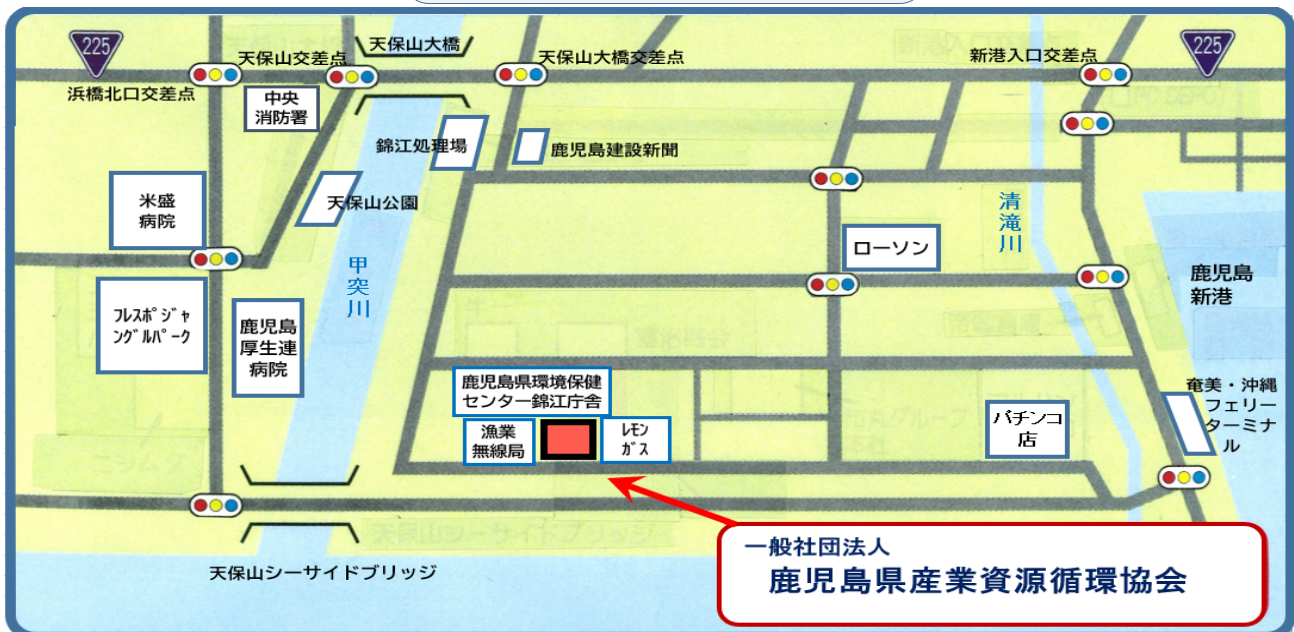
225

天保山交差点

天保山大橋

天保山大橋交差点

新港入口交差点

225

浜橋北口交差点

中央消防署

錦江処理場

鹿児島建設新聞

米盛病院

天保山公園

清滝川

ローソン

甲突川

鹿児島新港

フレスポジャングルパーク

鹿児島厚生連病院

鹿児島県環境保健センター錦江庁舎

漁業無線局

レモンガス

パチンコ店

奄美・沖縄フェリーターミナル

天保山シーサイドブリッジ

一般社団法人

鹿児島県産業資源循環協会